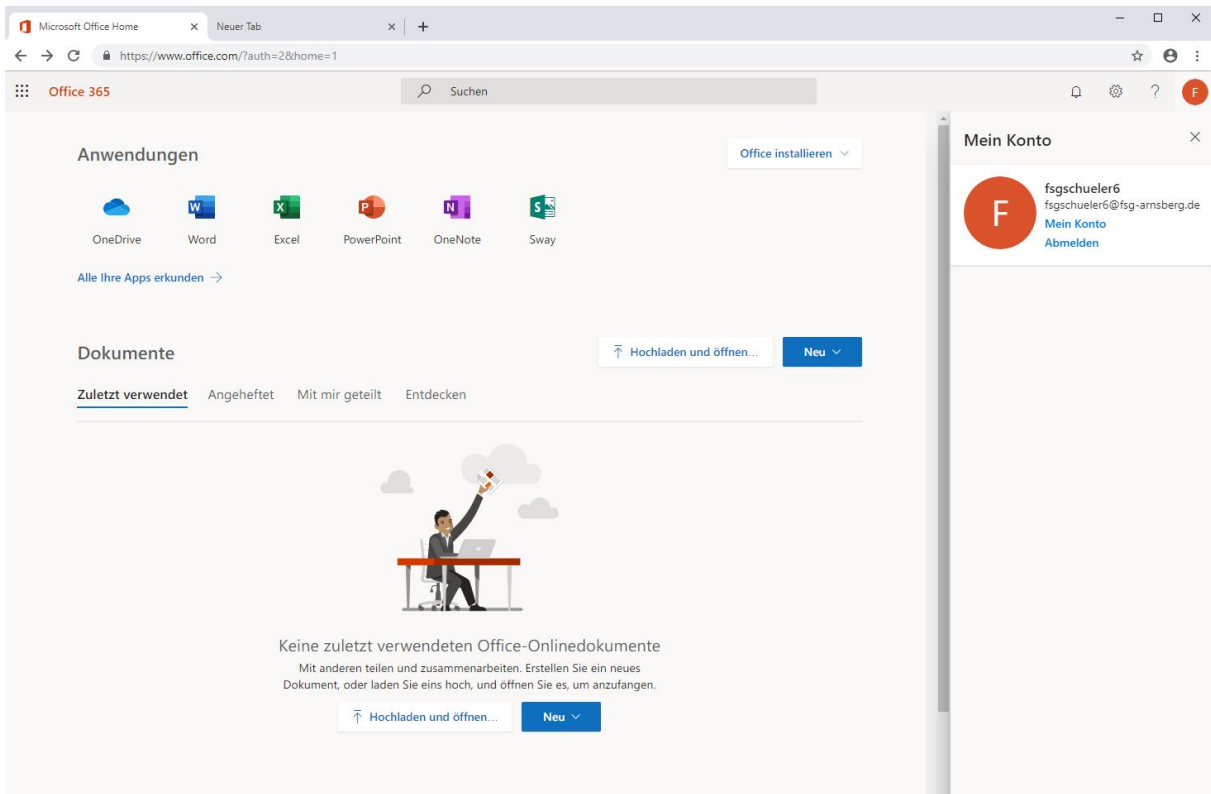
Microsoft Office Home ×
Neuer Tab ×
+

https://www.office.com/?auth=2&home=1

Office 365

Suchen

F

Anwendungen

Office installieren

OneDrive
Word
Excel
PowerPoint
OneNote
Sway

Alle Ihre Apps erkunden →

Dokumente

Hochladen und öffnen...

Neu

Zuletzt verwendet
Angeheftet
Mit mir geteilt
Entdecken

Keine zuletzt verwendeten Office-Onlinedokumente

Mit anderen teilen und zusammenarbeiten. Erstellen Sie ein neues Dokument, oder laden Sie eins hoch, und öffnen Sie es, um anzufangen.

Hochladen und öffnen...

Neu

Mein Konto

F

fsgschueler6
fsgschueler6@fsg-arnsberg.de
Mein Konto
Abmelden